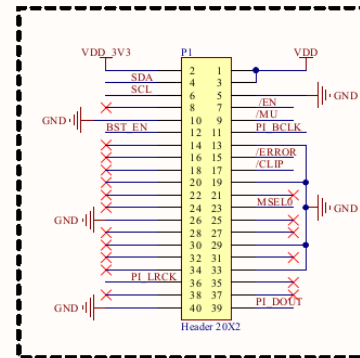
VDD_3V3
P1
VDD
SDA
SCL
GND
BST_EN
GND
PI_LRCK
GND
2 1
4 3
6 5
8 7
10 9
12 11
14 13
16 15
18 17
20 19
22 21
24 23
26 25
28 27
30 29
32 31
34 33
36 35
38 37
40 39
GND
/EN
/MU
PI_BCLK
/ERROR
/CLIP
GND
MSEL0
PI_DOUT
Header 20X2